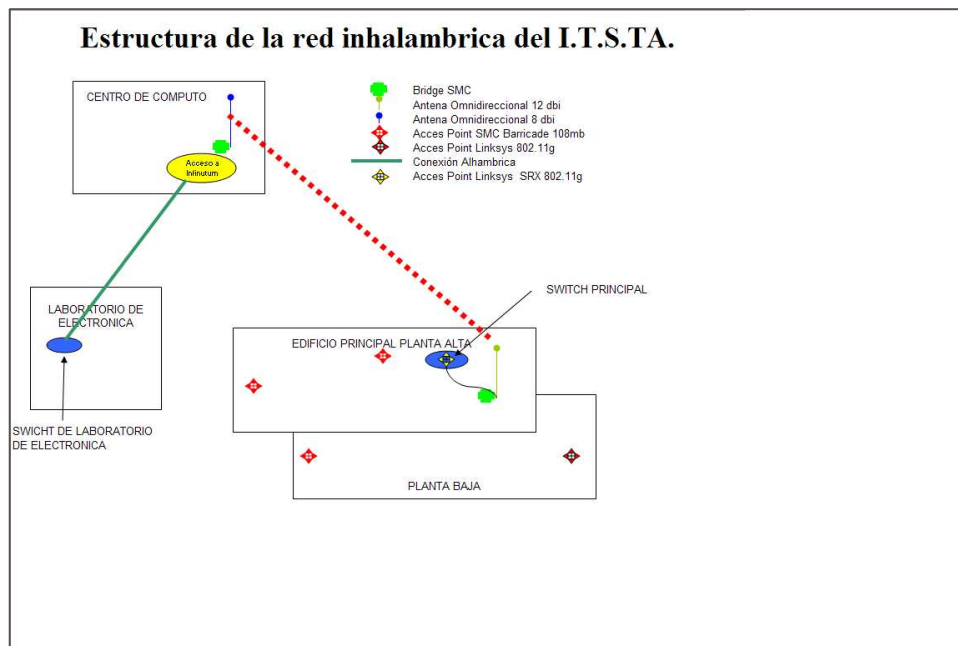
Estructura de la red inhalambrica del I.T.S.TA.

CENTRO DE COMPUTO

Acceso a Infinutum

Bridge SMC
Antena Omnidireccional 12 dbi
Antena Omnidireccional 8 dbi
Acces Point SMC Barricade 108mb
Acces Point Linksys 802.11g
Conexión Alhambrica
Acces Point Linksys SRX 802.11g

SWITCH PRINCIPAL

LABORATORIO DE ELECTRONICA

EDIFICIO PRINCIPAL PLANTA ALTA

SWICHT DE LABORATORIO DE ELECTRONICA

PLANTA BAJA